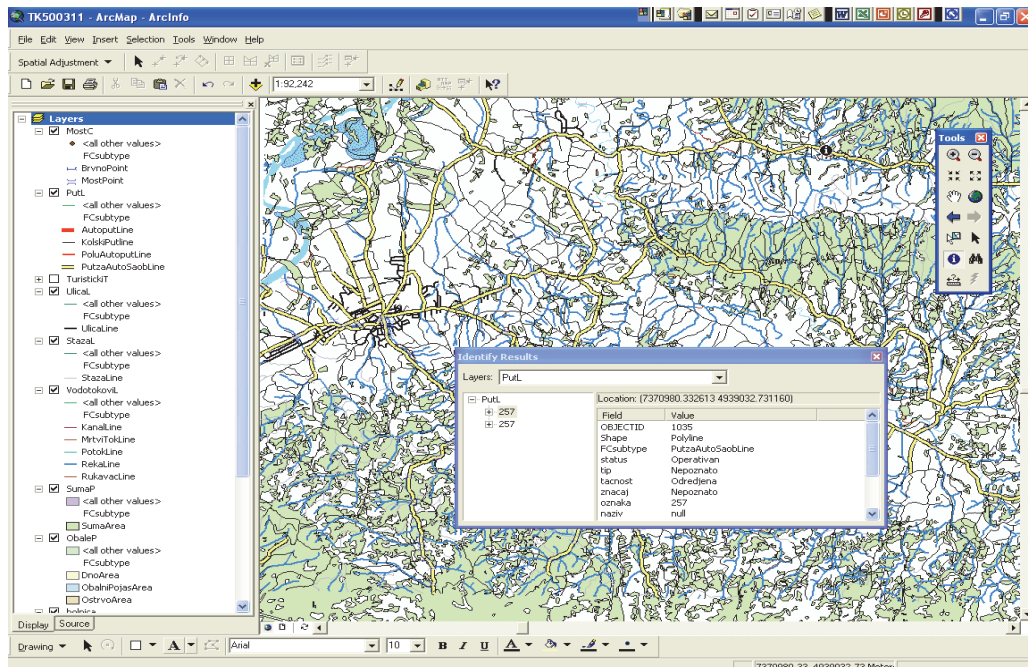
TK500311 - ArcMap - ArcInfo

File Edit View Insert Selection Tools Window Help

Spatial Adjustment

1:92,242

Layers
MostC
<all other values>
FCsubtype
BrvnoPoint
MostPoint
PutL
<all other values>
FCsubtype
AutoputLine
KolskiPutline
PoluAutoputLine
PutzaAutoSaobLine
TuristickiT
UlicaL
<all other values>
FCsubtype
UlicaLine
StazaL
<all other values>
FCsubtype
StazaLine
VodotokoviL
<all other values>
FCsubtype
KanalLine
MrtviTokLine
PotokLine
RekaLine
RukavacLine
SumaP
<all other values>
FCsubtype
SumaArea
ObaleP
<all other values>
FCsubtype
DnoArea
ObalniPojasArea
OstrvoArea
bolnica

Display Source

Tools

Identify Results
Layers: PutL
PutL
257
257
Location: (7370980.332613 4939032.731160)

| Field | Value |
|---|---|
| OBJECTID | 1035 |
| Shape | Polyline |
| FCsubtype | PutzaAutoSaobLine |
| status | Operativan |
| tip | Nepoznato |
| tacnost | Odredjena |
| znacaj | Nepoznato |
| oznaka | 257 |
| naziv | null |

Drawing
Arial
10
B I U

7370980.33 4939032.73 Meter